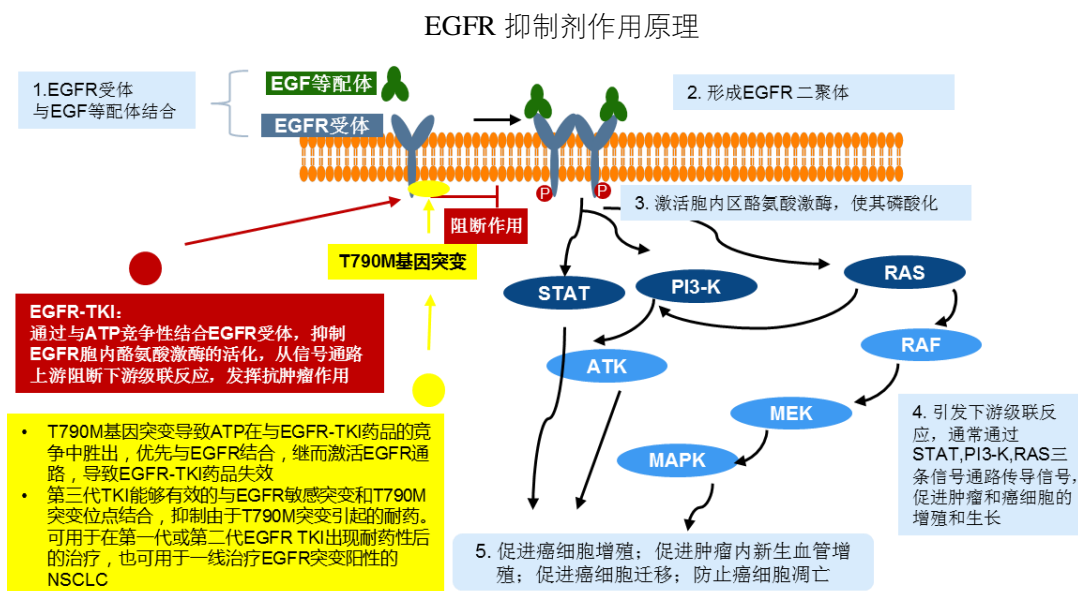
EGFR 抑制剂作用原理

1.EGFR受体与EGF等配体结合

EGF等配体

EGFR受体

2. 形成EGFR 二聚体

P

P

3. 激活胞内区酪氨酸激酶，使其磷酸化

阻断作用

T790M基因突变

STAT

PI3-K

RAS

ATK

RAF

MEK

MAPK

EGFR-TKI：
通过与ATP竞争性结合EGFR受体，抑制EGFR胞内酪氨酸激酶的活化，从信号通路上游阻断下游级联反应，发挥抗肿瘤作用

• T790M基因突变导致ATP在与EGFR-TKI药品的竞争中胜出，优先与EGFR结合，继而激活EGFR通路，导致EGFR-TKI药品失效
• 第三代TKI能够有效的与EGFR敏感突变和T790M突变位点结合，抑制由于T790M突变引起的耐药。可用于在第一代或第二代EGFR TKI出现耐药性后的治疗，也可用于一线治疗EGFR突变阳性的NSCLC

4. 引发下游级联反应，通常通过STAT,PI3-K,RAS三条信号通路传导信号，促进肿瘤和癌细胞的增殖和生长

5. 促进癌细胞增殖；促进肿瘤内新生血管增殖；促进癌细胞迁移；防止癌细胞凋亡